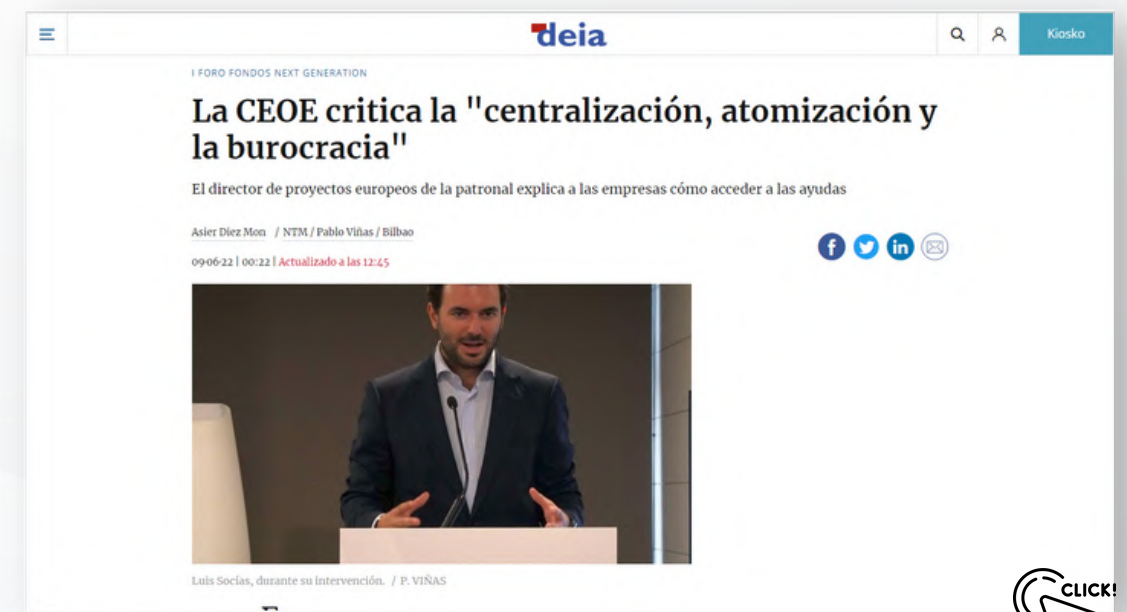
deia

Kiosko

I FORO FONDOS NEXT GENERATION

La CEOE critica la "centralización, atomización y la burocracia"

El director de proyectos europeos de la patronal explica a las empresas cómo acceder a las ayudas

Asier Diez Mon / NTM / Pablo Viñas / Bilbao

09-06-22 | 00:22 | Actualizado a las 12:45

Luis Socías, durante su intervención. / P. VIÑAS

CLICK!